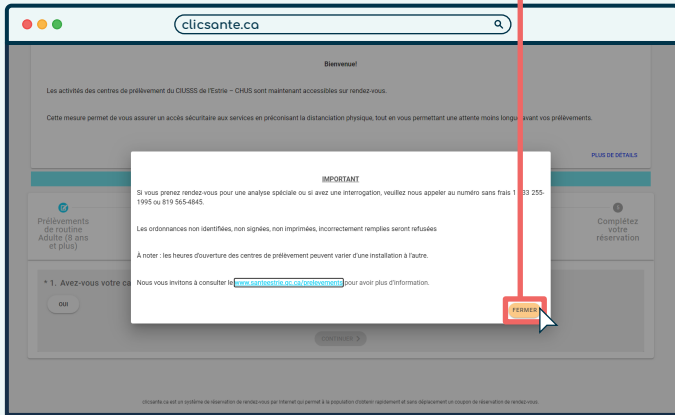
clicsante.ca

Bienvenue!

Les activités des centres de prélèvement du CIUSSS de l'Estrie – CHUS sont maintenant accessibles sur rendez-vous.

Cette mesure permet de vous assurer un accès sécuritaire aux services en préconisant la distanciation physique, tout en vous permettant une attente moins longue avant vos prélèvements.

PLUS DE DÉTAILS

Prélèvements de routine Adulte (8 ans et plus)

Complétez votre réservation

* 1. Avez-vous votre ca

OUI

CONTINUER

IMPORTANT

Si vous prenez rendez-vous pour une analyse spéciale ou si avez une interrogation, veuillez nous appeler au numéro sans frais 1 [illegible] 33 255-1995 ou 819 565-4845.

Les ordonnances non identifiées, non signées, non imprimées, incorrectement remplies seront refusées

À noter : les heures d'ouverture des centres de prélèvement peuvent varier d'une installation à l'autre.

Nous vous invitons à consulter le www.santeestrie.qc.ca/prelevements pour avoir plus d'information.

FERMER

clicsante.ca est un système de réservation de rendez-vous par Internet qui permet à la population d'obtenir rapidement et sans déplacement un coupon de réservation de rendez-vous.